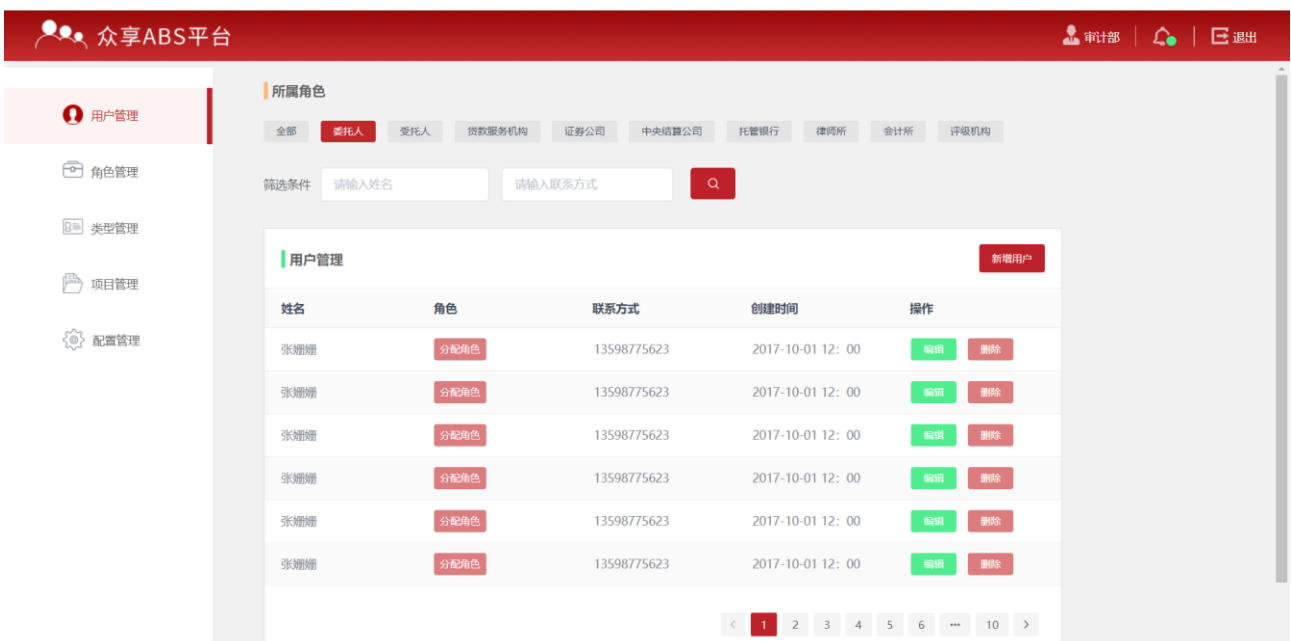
众享ABS平台

审计部 退出

用户管理
角色管理
类型管理
项目管理
配置管理

所属角色

全部 委托人 受托人 贷款服务机构 证券公司 中央结算公司 托管银行 律师所 会计所 评级机构

筛选条件 请输入姓名 请输入联系方式

用户管理

新增用户

| 姓名 | 角色 | 联系方式 | 创建时间 | 操作 |
|---|---|---|---|---|
| 张姗姗 | 分配角色 | 13598775623 | 2017-10-01 12：00 | 编辑 删除 |
| 张姗姗 | 分配角色 | 13598775623 | 2017-10-01 12：00 | 编辑 删除 |
| 张姗姗 | 分配角色 | 13598775623 | 2017-10-01 12：00 | 编辑 删除 |
| 张姗姗 | 分配角色 | 13598775623 | 2017-10-01 12：00 | 编辑 删除 |
| 张姗姗 | 分配角色 | 13598775623 | 2017-10-01 12：00 | 编辑 删除 |
| 张姗姗 | 分配角色 | 13598775623 | 2017-10-01 12：00 | 编辑 删除 |

< 1 2 3 4 5 6 ••• 10 >